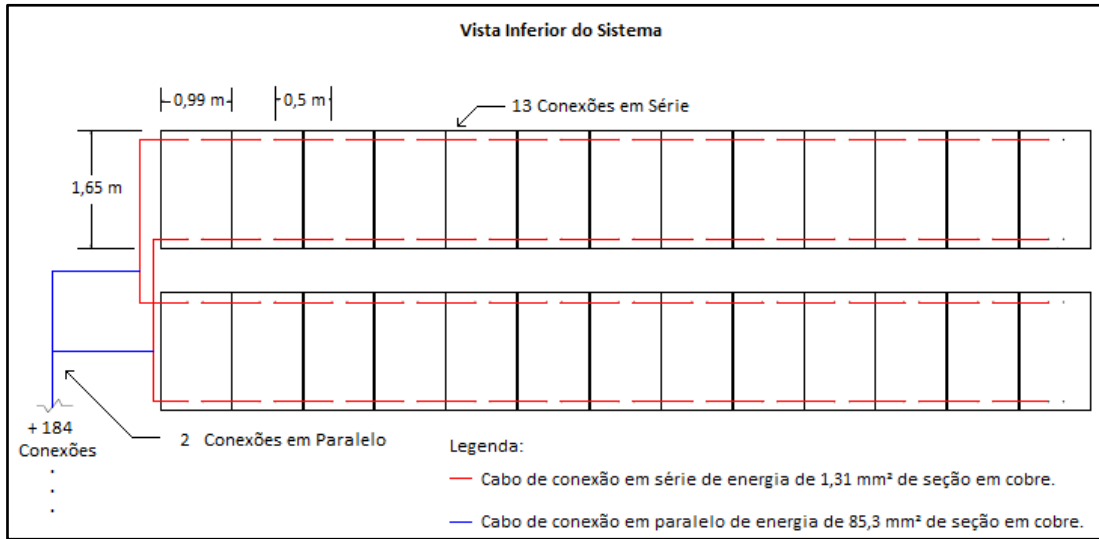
Vista Inferior do Sistema

0,99 m

0,5 m

13 Conexões em Série

1,65 m

+ 184
Conexões
.
.
.

2 Conexões em Paralelo

Legenda:

Cabo de conexão em série de energia de 1,31 mm² de seção em cobre.

Cabo de conexão em paralelo de energia de 85,3 mm² de seção em cobre.